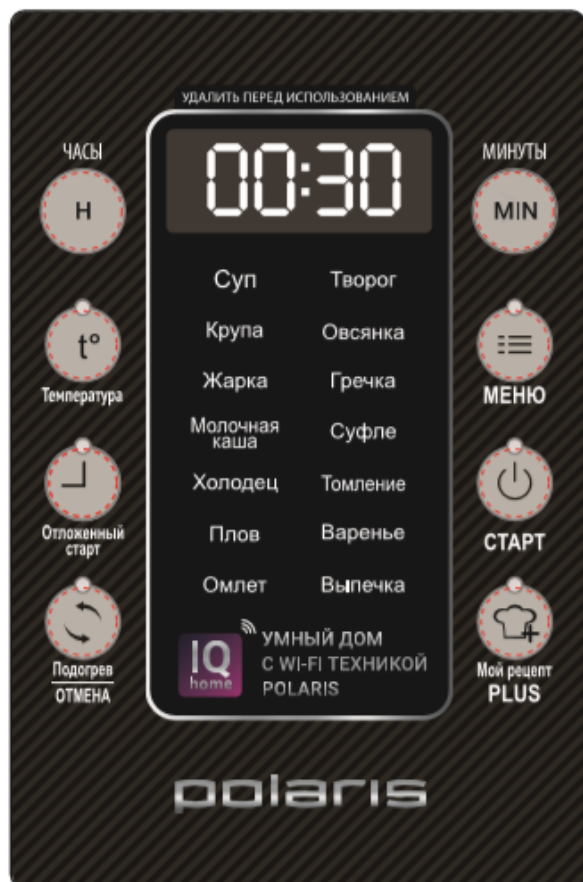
УДАЛИТЬ ПЕРЕД ИСПОЛЬЗОВАНИЕМ

ЧАСЫ

H

00:30

МИНУТЫ

MIN

t°

Температура

Суп Творог

Крупа Овсянка

Жарка Гречка

Молочная каша Суфле

Холодец Томление

Плов Варенье

Омлет Выпечка

МЕНЮ

Отложенный старт

СТАРТ

Подогрев

ОТМЕНА

IQ home

УМНЫЙ ДОМ С WI-FI ТЕХНИКОЙ POLARIS

Мой рецепт PLUS

polaris